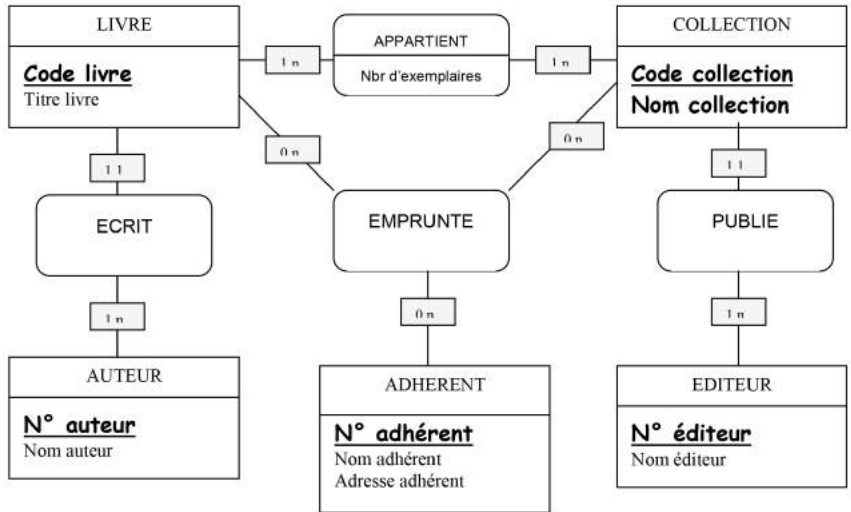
LIVRE

Code livre
Titre livre

1 n

APPARTIENT
Nbr d'exemplaires

1 n

COLLECTION

Code collection
Nom collection

0 n

0 n

1 1

ECRIT

EMPRUNTE

1 1

PUBLIE

1 n

0 n

1 n

AUTEUR

N° auteur
Nom auteur

ADHERENT

N° adhérent
Nom adhérent
Adresse adhérent

EDITEUR

N° éditeur
Nom éditeur